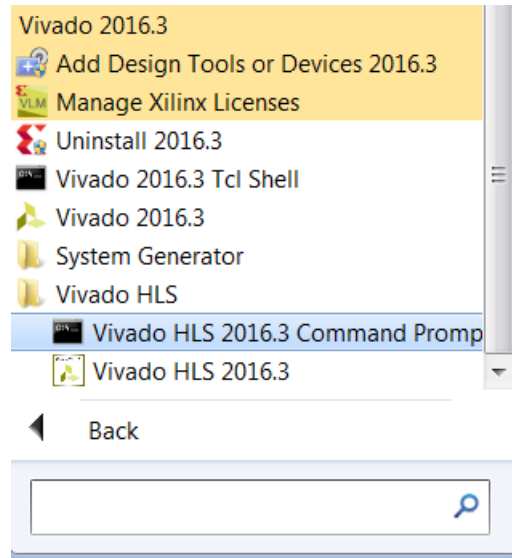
Vivado 2016.3
Add Design Tools or Devices 2016.3
VLM Manage Xilinx Licenses
Uninstall 2016.3
Vivado 2016.3 Tcl Shell
Vivado 2016.3
System Generator
Vivado HLS
Vivado HLS 2016.3 Command Promp
Vivado HLS 2016.3
Back